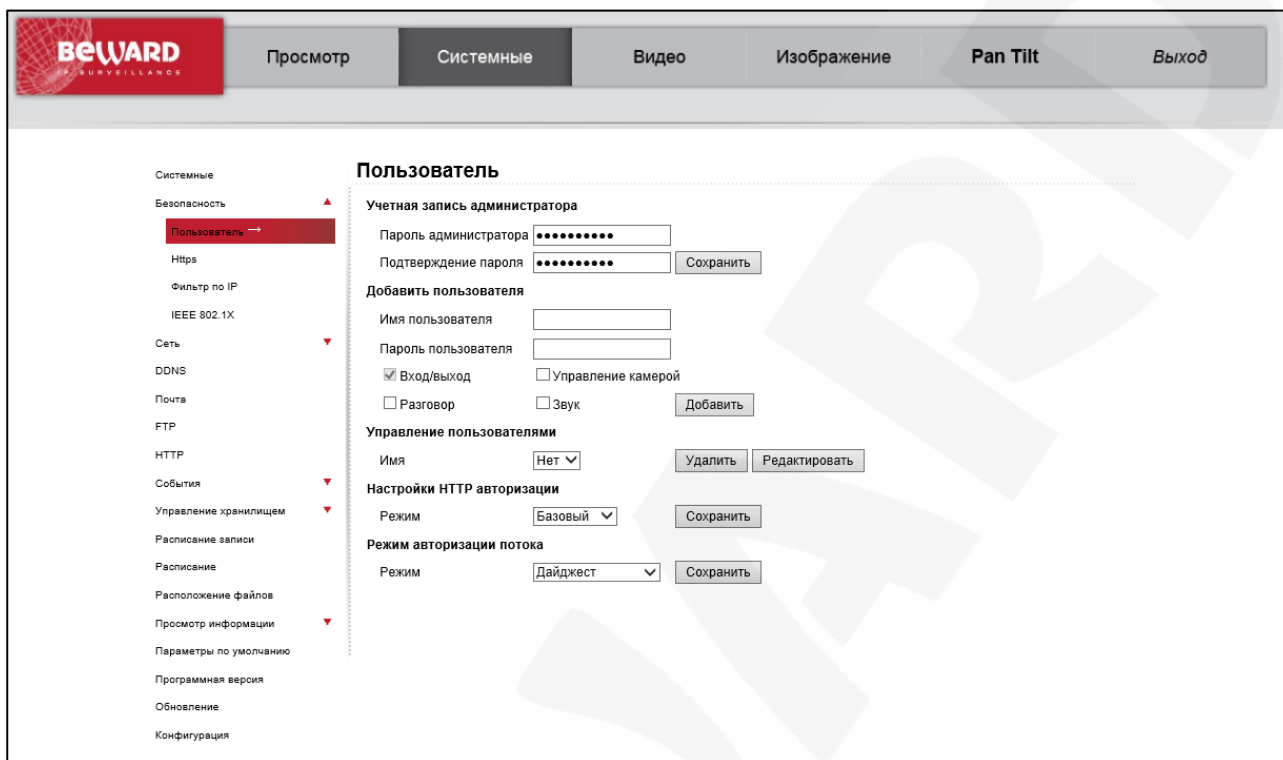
BEWARD
IP SURVEILLANCE

Просмотр Системные Видео Изображение Pan Tilt Выход

Системные
Безопасность
Пользователь
Https
Фильтр по IP
IEEE 802.1X
Сеть
DDNS
Почта
FTP
HTTP
События
Управление хранилищем
Расписание записи
Расписание
Расположение файлов
Просмотр информации
Параметры по умолчанию
Программная версия
Обновление
Конфигурация

Пользователь

Учетная запись администратора
Пароль администратора ••••••••••
Подтверждение пароля •••••••••• Сохранить

Добавить пользователя
Имя пользователя
Пароль пользователя
Вход/выход Управление камерой
Разговор Звук Добавить

Управление пользователями
Имя Нет Удалить Редактировать

Настройки HTTP авторизации
Режим Базовый Сохранить

Режим авторизации потока
Режим Дайджест Сохранить